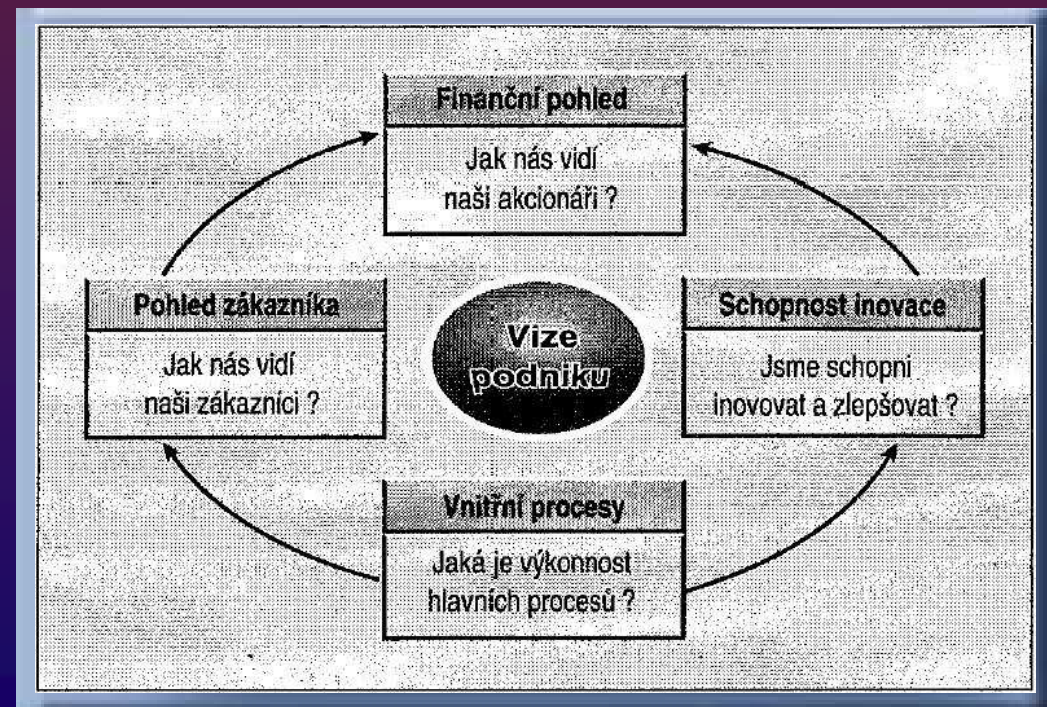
Finanční pohled

Jak nás vidí naši akcionáři ?

Pohled zákazníka

Jak nás vidí naši zákazníci ?

Vize podniku

Schopnost inovace

Jsme schopni inovovat a zlepšovat ?

Vnitřní procesy

Jaká je výkonnost hlavních procesů ?